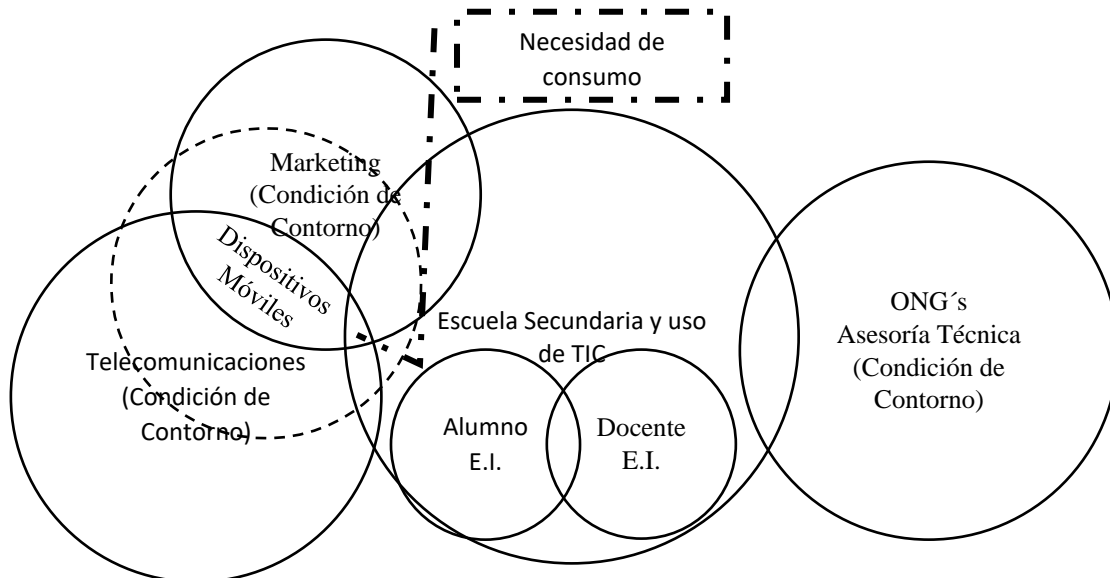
Necesidad de consumo

Marketing
(Condición de
Contorno)

Dispositivos
Móviles

Telecomunicaciones
(Condición de
Contorno)

Escuela Secundaria y uso
de TIC

Alumno
E.I.

Docente
E.I.

ONG´s
Asesoría Técnica
(Condición de
Contorno)